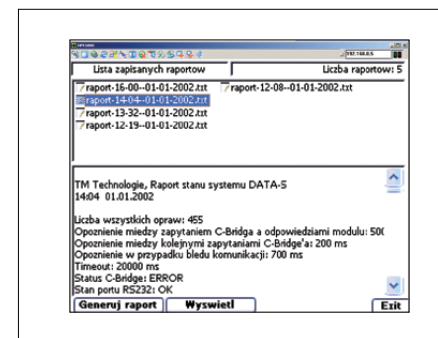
192.168.0.5

Lista zapisanych raportow

Liczba raportow: 5

raport-16-00--01-01-2002.txt
raport-14-04--01-01-2002.txt
raport-13-32--01-01-2002.txt
raport-12-19--01-01-2002.txt
raport-12-08--01-01-2002.txt

TM Technologie, Raport stanu systemu DATA-5
14:04 01.01.2002

Liczba wszystkich opraw: 455
Opoznienie miedzy zapytaniem C-Bridga a odpowiedziami modulu: 50(
Opoznienie miedzy kolejnymi zapytaniami C-Bridge'a: 200 ms
Opoznienie w przypadku bledu komunikacji: 700 ms
Timeout: 20000 ms
Status C-Bridge: ERROR
Stan portu RS232: OK

Generuj raport
Wyswietl
Exit